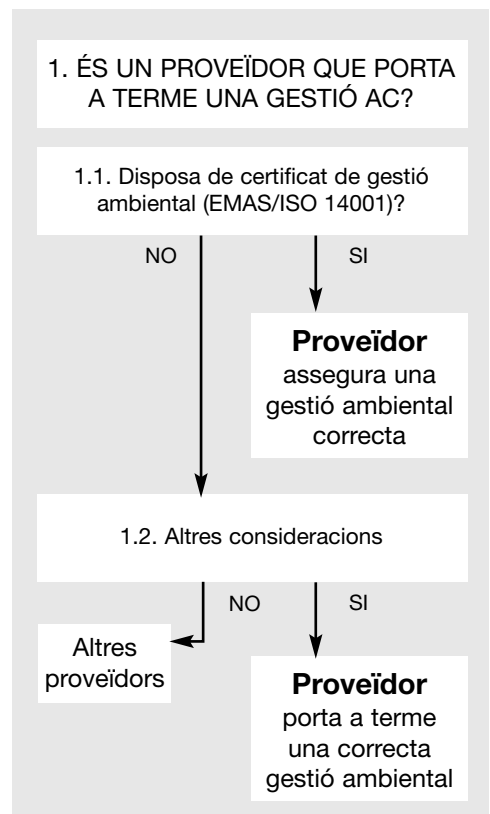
1. ÉS UN PROVEÏDOR QUE PORTA A TERME UNA GESTIÓ AC?

1.1. Disposa de certificat de gestió ambiental (EMAS/ISO 14001)?

NO

SI

**Proveïdor**
assegura una gestió ambiental correcta

1.2. Altres consideracions

NO

SI

Altres proveïdors

**Proveïdor**
porta a terme una correcta gestió ambiental